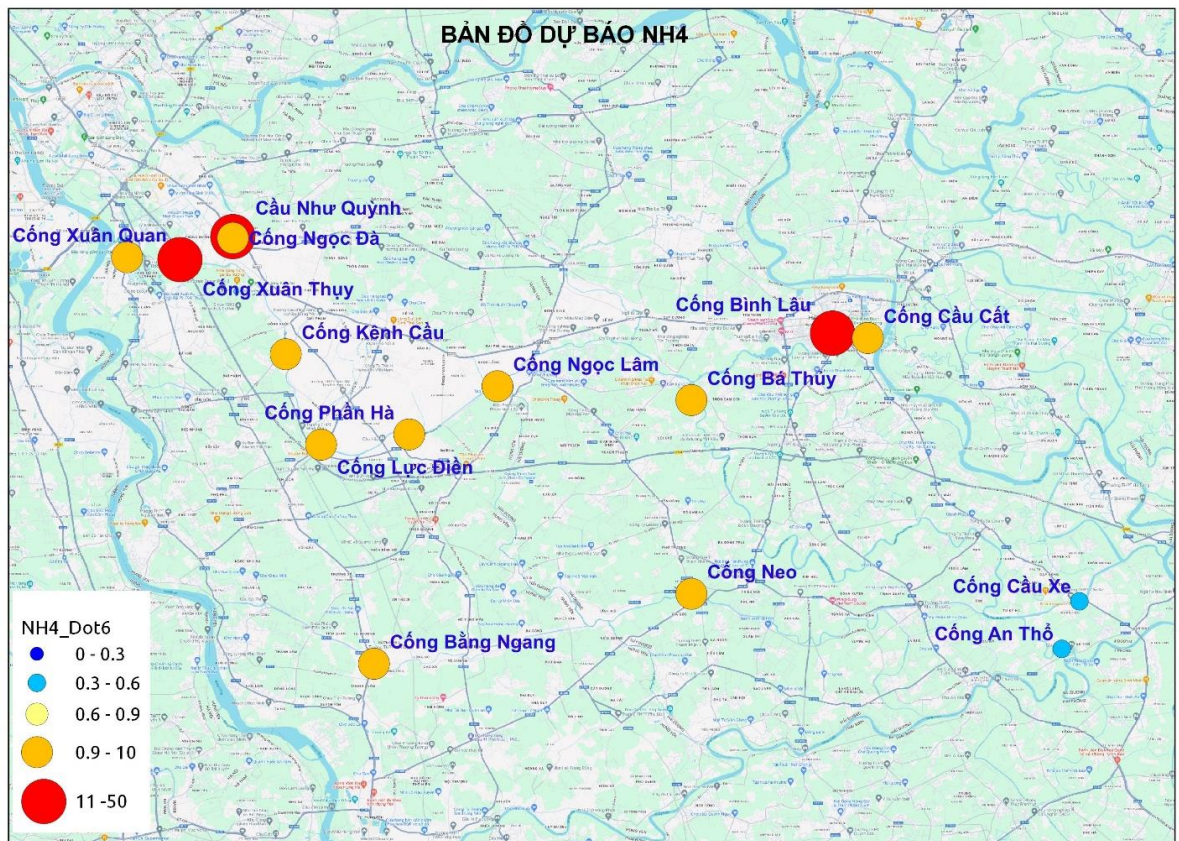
BẢN ĐỒ DỰ BÁO NH4

Cầu Như Quỳnh
Cống Xuân Quan
Cống Ngọc Đà
Cống Xuân Thụy
Cống Bình Lâu
Cống Cầu Cất
Cống Kênh Cầu
Cống Ngọc Lâm
Cống Bá Thủy
Cống Phần Hà
Cống Lực Điền
Cống Neo
Cống Cầu Xe
Cống An Thổ
Cống Bằng Ngang

NH4_Dot6
0 - 0.3
0.3 - 0.6
0.6 - 0.9
0.9 - 10
11 -50